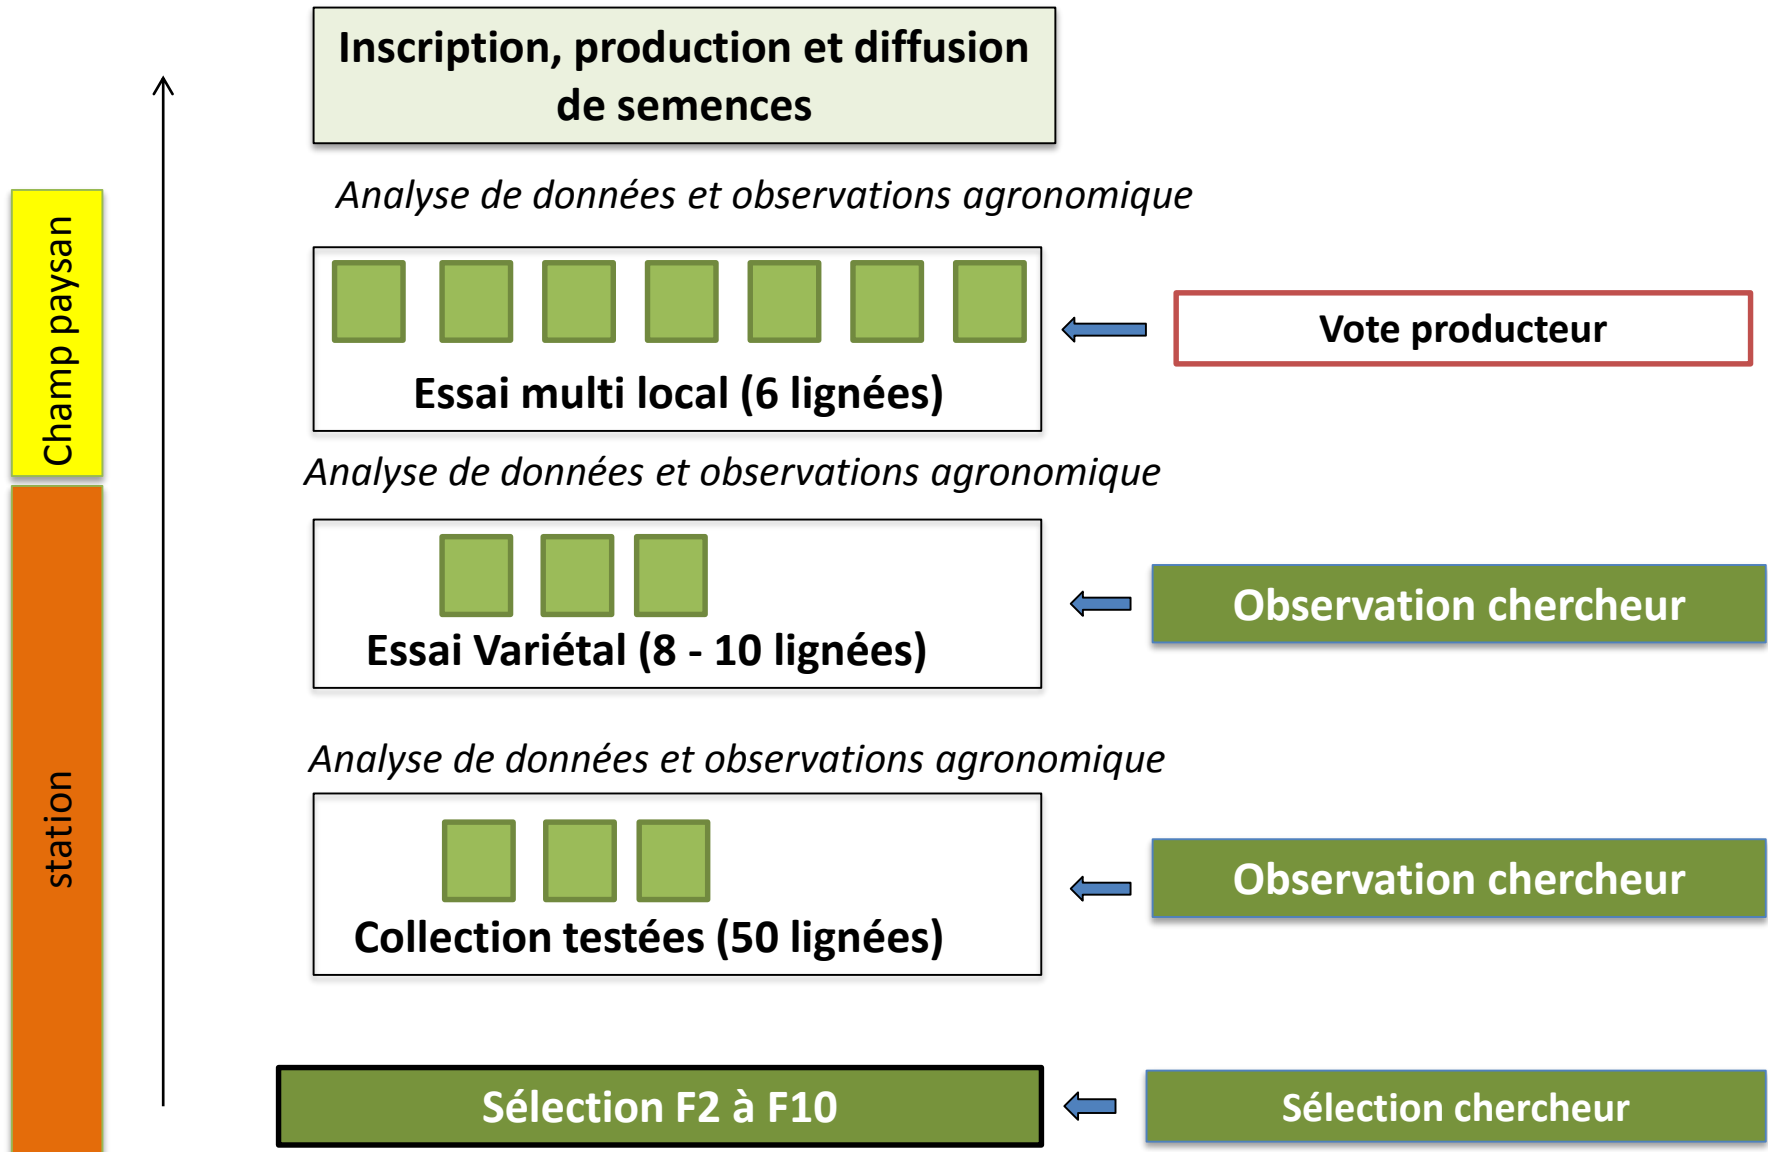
Inscription, production et diffusion de semences

Champ paysan

Analyse de données et observations agronomique

Essai multi local (6 lignées)

Vote producteur

Analyse de données et observations agronomique

Essai Variétal (8 - 10 lignées)

Observation chercheur

station

Analyse de données et observations agronomique

Collection testées (50 lignées)

Observation chercheur

Sélection F2 à F10

Sélection chercheur